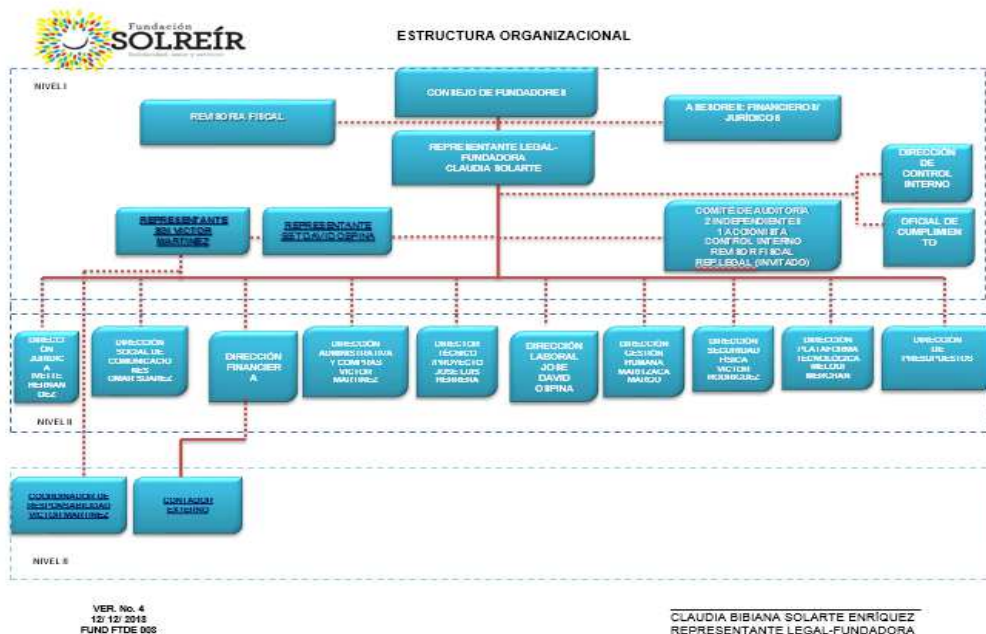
Fundación SOLREÍR

ESTRUCTURA ORGANIZACIONAL

NIVEL I

CONSEJO DE FUNDADORES

REVISORIA FISCAL

ASESORES FINANCIEROS/ JURÍDICOS

REPRESENTANTE LEGAL-FUNDADORA CLAUDIA SOLARTE

DIRECCIÓN DE CONTROL INTERNO

OFICIAL DE CUMPLIMIENTO

REPRESENTANTE SSN VICTOR MARTINEZ

REPRESENTANTE SST DAVID OSPINA

COMITE DE AUDITORIA 2 INDEPENDIENTES 1 ACCIONISTA CONTROL INTERNO REVISOR FISCAL REP LEGAL (INVITADO)

DIRECCION JURIDICA IVETTE HERNANDEZ

DIRECCION SOCIAL DE COMUNICACIONES OMAR SUAREZ

DIRECCIÓN FINANCIERA

DIRECCIÓN ADMINISTRATIVA Y COMPRAS VICTOR MARTINEZ

DIRECCION TECNICO PROYECTO JOSE LUIS HERRERA

DIRECCIÓN LABORAL JOSE DAVID OSPINA

DIRECCION GESTION HUMANA MARITZA CAMARGO

DIRECCION SEGURIDAD FISICA VICTOR RODRIGUEZ

DIRECCION PLATAFORMA TECNOLOGICA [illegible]

DIRECCION DE PRESUPUESTOS

NIVEL II

COORDINACION DE RESPONSABILIDAD VICTOR MARTINEZ

CONTADOR EXTERNO

NIVEL III

VER. No. 4
12/ 12/ 2018
FUND FTDE 008

CLAUDIA BIBIANA SOLARTE ENRÍQUEZ
REPRESENTANTE LEGAL-FUNDADORA